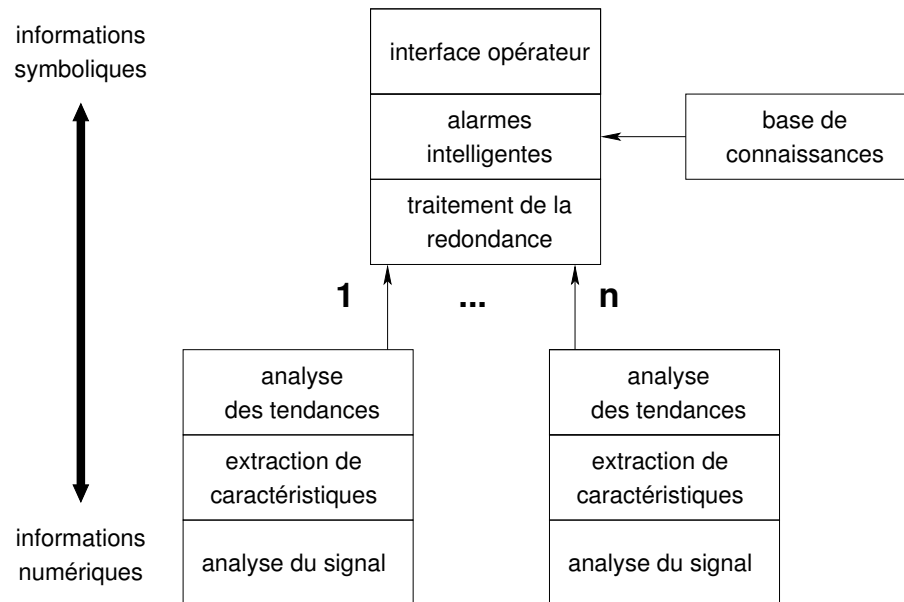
informations symboliques

interface opérateur

alarmes intelligentes

base de connaissances

traitement de la redondance

1

...

n

analyse des tendances

extraction de caractéristiques

analyse du signal

analyse des tendances

extraction de caractéristiques

analyse du signal

informations numériques